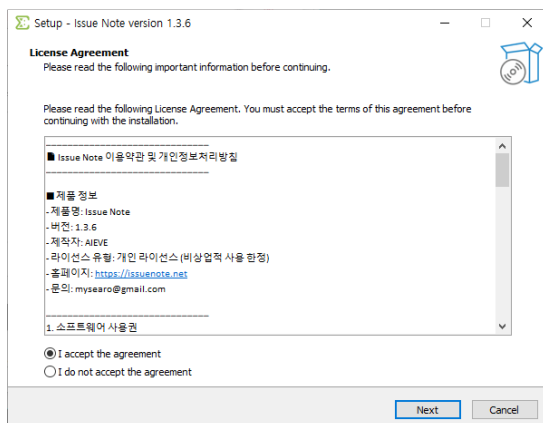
Setup - Issue Note version 1.3.6

License Agreement
Please read the following important information before continuing.

Please read the following License Agreement. You must accept the terms of this agreement before continuing with the installation.

------------------------------------------
■ Issue Note 이용약관 및 개인정보처리방침
------------------------------------------

■제품 정보
- 제품명: Issue Note
- 버전: 1.3.6
- 제작자: AIEVE
- 라이선스 유형: 개인 라이선스 (비상업적 사용 한정)
- 홈페이지: https://issuenote.net
- 문의: mysearo@gmail.com

------------------------------------------
1. 소프트웨어 사용권

I accept the agreement
I do not accept the agreement

Next
Cancel